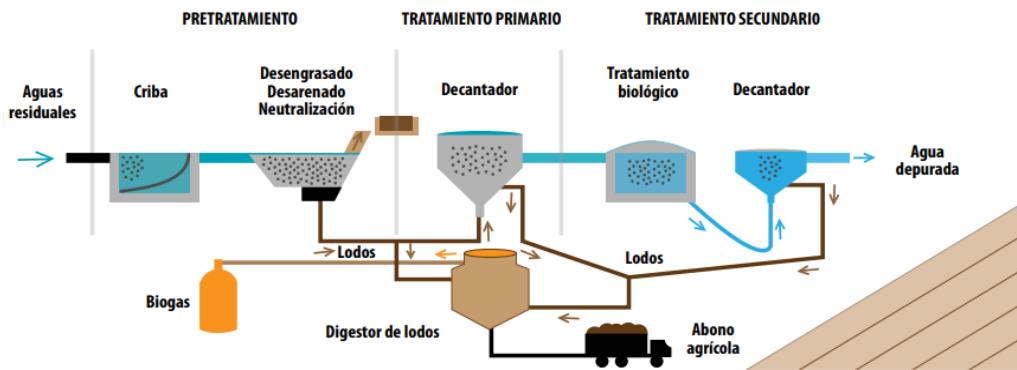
PRETRATAMIENTO

TRATAMIENTO PRIMARIO

TRATAMIENTO SECUNDARIO

Aguas residuales

Criba

Desengrasado
Desarenado
Neutralización

Decantador

Tratamiento biológico

Decantador

Agua depurada

Lodos

Lodos

Biogas

Digestor de lodos

Abono agrícola